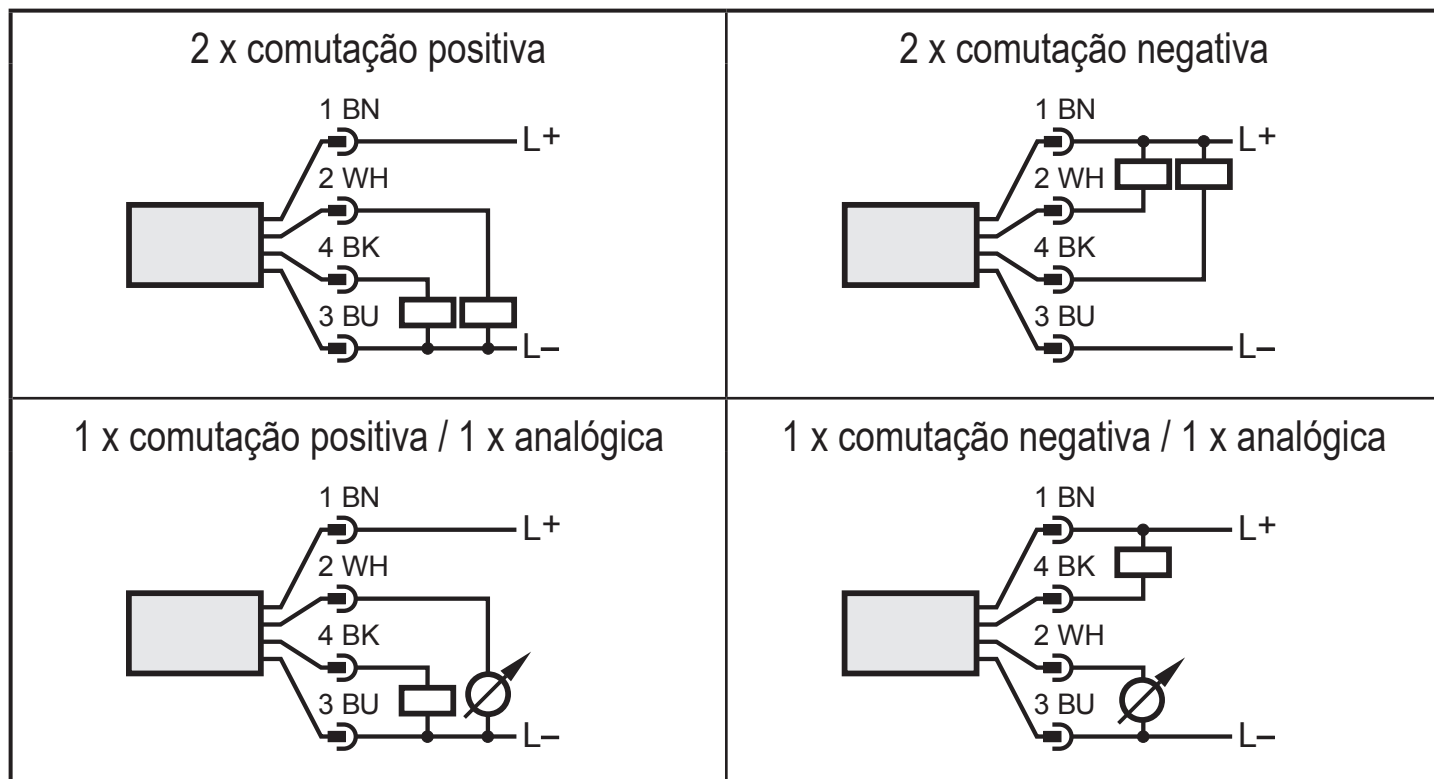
| 2 x comutação positiva | 2 x comutação negativa |
|---|---|
| 1 BN L+ 2 WH 4 BK 3 BU L– | 1 BN L+ 2 WH 4 BK 3 BU L– |
| 1 x comutação positiva / 1 x analógica | 1 x comutação negativa / 1 x analógica |
| 1 BN L+ 2 WH 4 BK 3 BU L– | 1 BN L+ 4 BK 2 WH 3 BU L– |